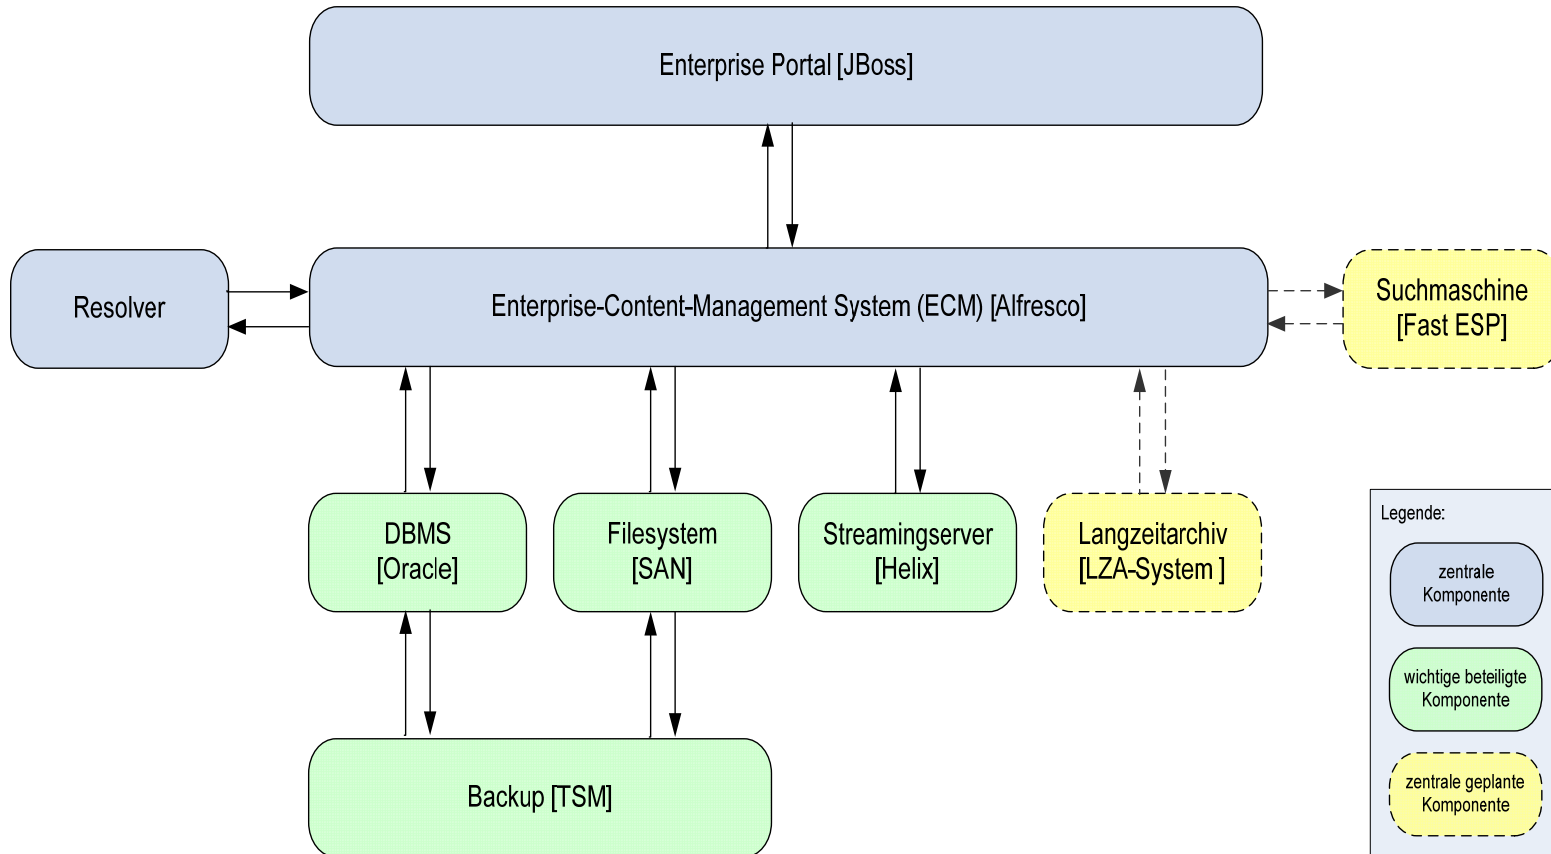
Enterprise Portal [JBoss]

Resolver

Enterprise-Content-Management System (ECM) [Alfresco]

Suchmaschine [Fast ESP]

DBMS [Oracle]

Filesystem [SAN]

Streamingserver [Helix]

Langzeitarchiv [LZA-System ]

Backup [TSM]

Legende:

zentrale Komponente

wichtige beteiligte Komponente

zentrale geplante Komponente